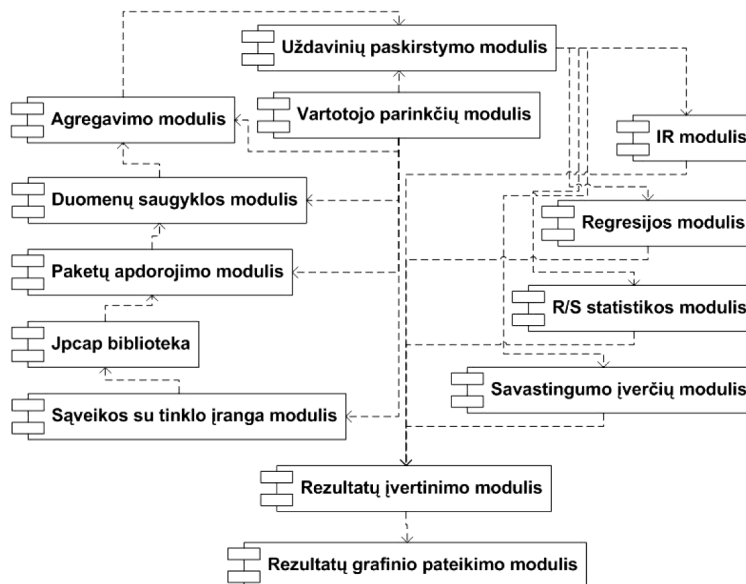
Uždavinių paskirstymo modulis

Agregavimo modulis

Vartotojo parinkčių modulis

IR modulis

Duomenų saugyklos modulis

Regresijos modulis

Paketų apdorojimo modulis

R/S statistikos modulis

Jpcap biblioteka

Savastingumo įverčių modulis

Sąveikos su tinklo įranga modulis

Rezultatų įvertinimo modulis

Rezultatų grafinio pateikimo modulis